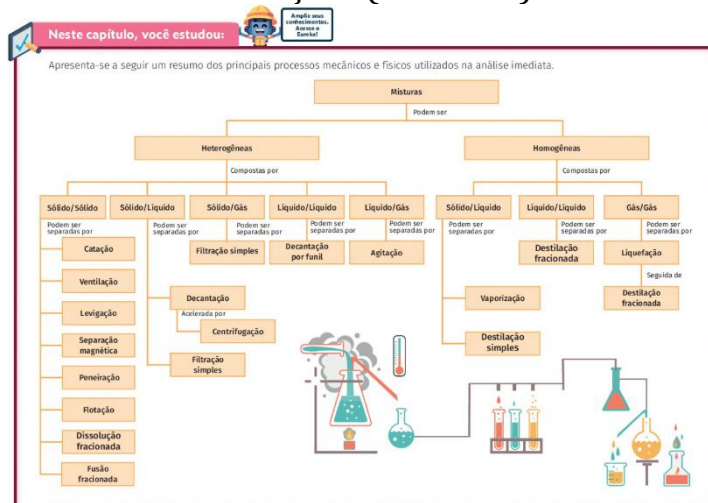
Neste capítulo, você estudou:

Amplie seus conhecimentos. Acesse o Eureka!

Apresenta-se a seguir um resumo dos principais processos mecânicos e físicos utilizados na análise imediata.

Misturas

Podem ser

Heterogêneas

Homogêneas

Compostas por

Compostas por

Sólido/Sólido

Podem ser separadas por

Catação

Ventilação

Levigação

Separação magnética

Peneiração

Flotação

Dissolução fracionada

Fusão fracionada

Sólido/Líquido

Podem ser separadas por

Decantação

Acelerada por

Centrifugação

Filtração simples

Sólido/Gás

Podem ser separadas por

Filtração simples

Líquido/Líquido

Podem ser separadas por

Decantação por funil

Líquido/Gás

Podem ser separadas por

Agitação

Sólido/Líquido

Podem ser separadas por

Vaporização

Destilação simples

Líquido/Líquido

Podem ser separadas por

Destilação fracionada

Gás/Gás

Podem ser separadas por

Liquefação

Seguida de

Destilação fracionada